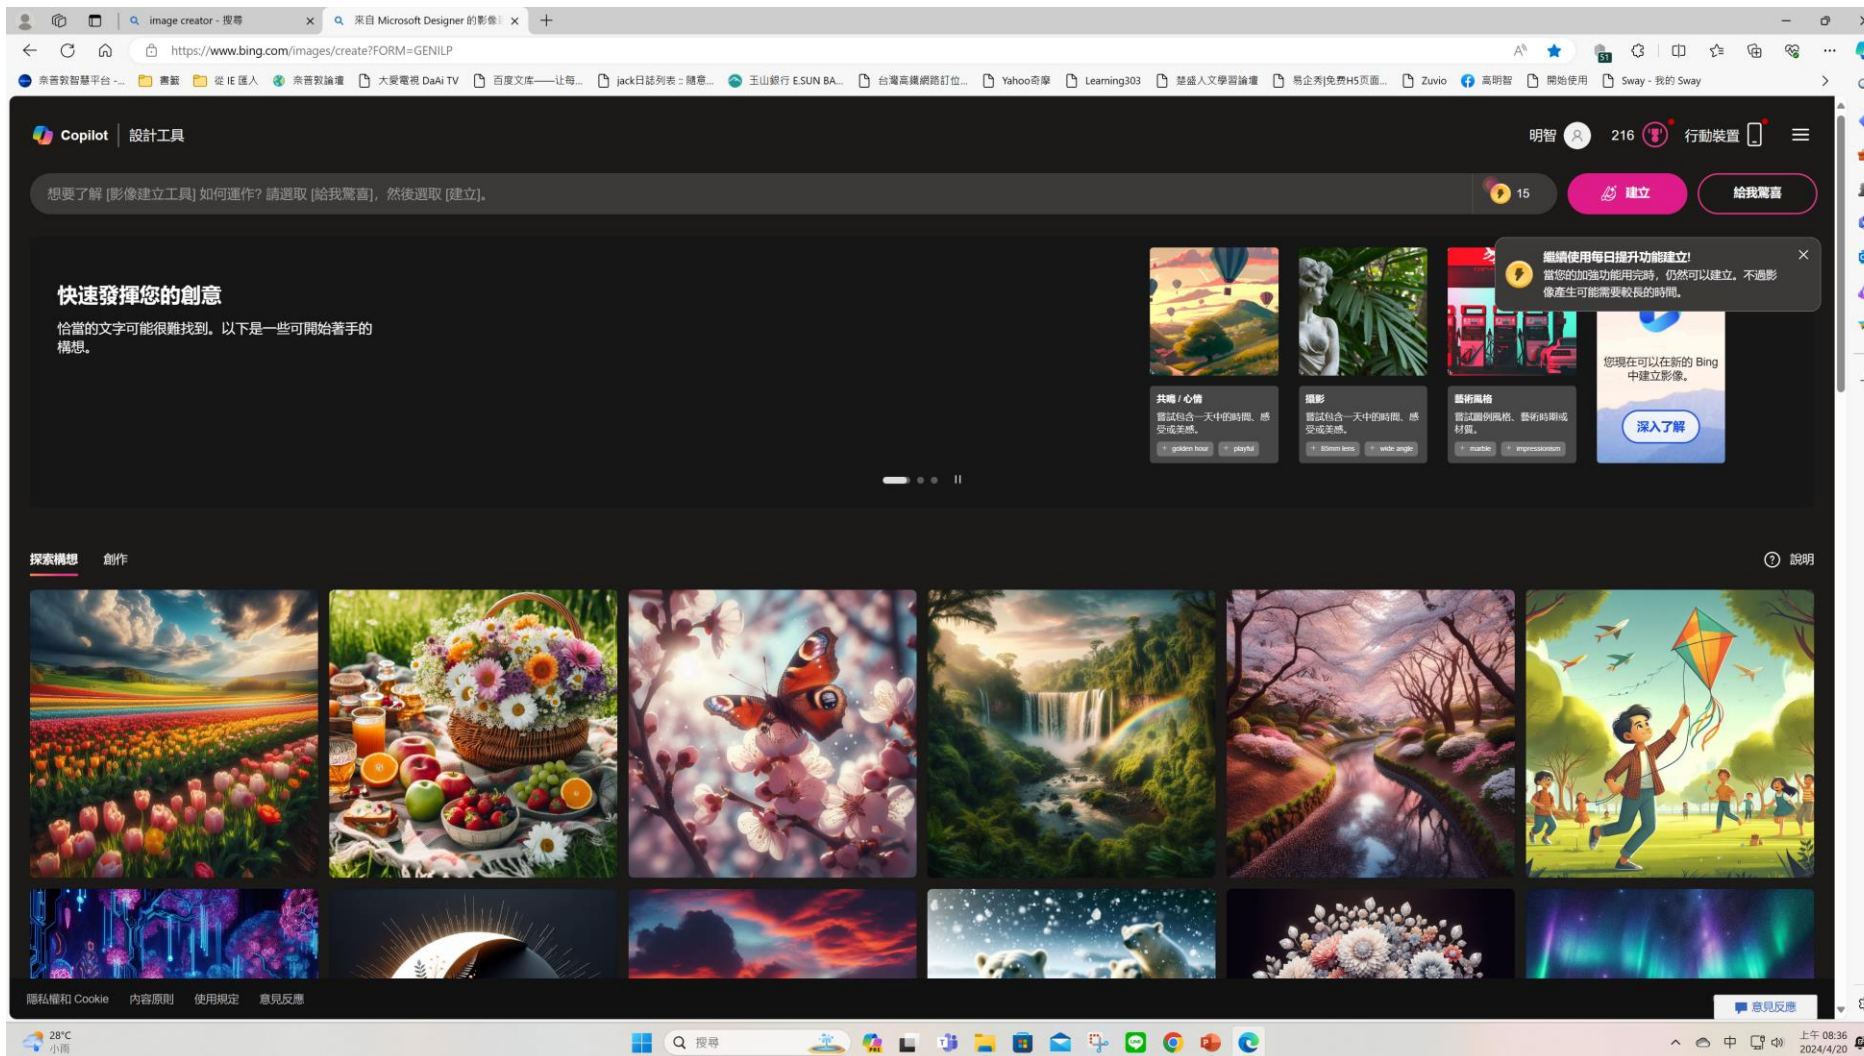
image creator - 搜尋
來自 Microsoft Designer 的影像
https://www.bing.com/images/create?FORM=GENILP

亲善教智慧平台 -... 書籤 從 IE 匯入 亲善教論壇 大愛電視 DaAi TV 百度文库——让每... jack日誌列表：隨意... 玉山銀行 E.SUN BA... 台灣高鐵網路訂位... Yahoo奇摩 Learning303 楚盛人文學習論壇 易企秀|免费H5页面... Zuvio 高明智 開始使用 Sway - 我的 Sway

Copilot 設計工具

明智 216 行動裝置

想要了解 [影像建立工具] 如何運作? 請選取 [給我驚喜], 然後選取 [建立]。

15 建立 給我驚喜

快速發揮您的創意

恰當的文字可能很難找到。以下是一些可開始著手的構想。

共鳴 / 心情
嘗試包含一天中的時間、感受或美感。
+ golden hour + playful

攝影
嘗試包含一天中的時間、感受或美感。
+ 85mm lens + wide angle

藝術風格
嘗試圖例風格、藝術時期或材質。
+ marble + impressionism

您現在可以在新的 Bing 中建立影像。
深入了解

繼續使用每日提升功能建立!
當您的加速功能用完時，仍然可以建立。不過影像產生可能需要較長的時間。

探索構想 創作

說明

隱私權和 Cookie 內容原則 使用規定 意見反應

意見反應

28°C
小雨

搜尋

中

上午 08:36
2024/4/20